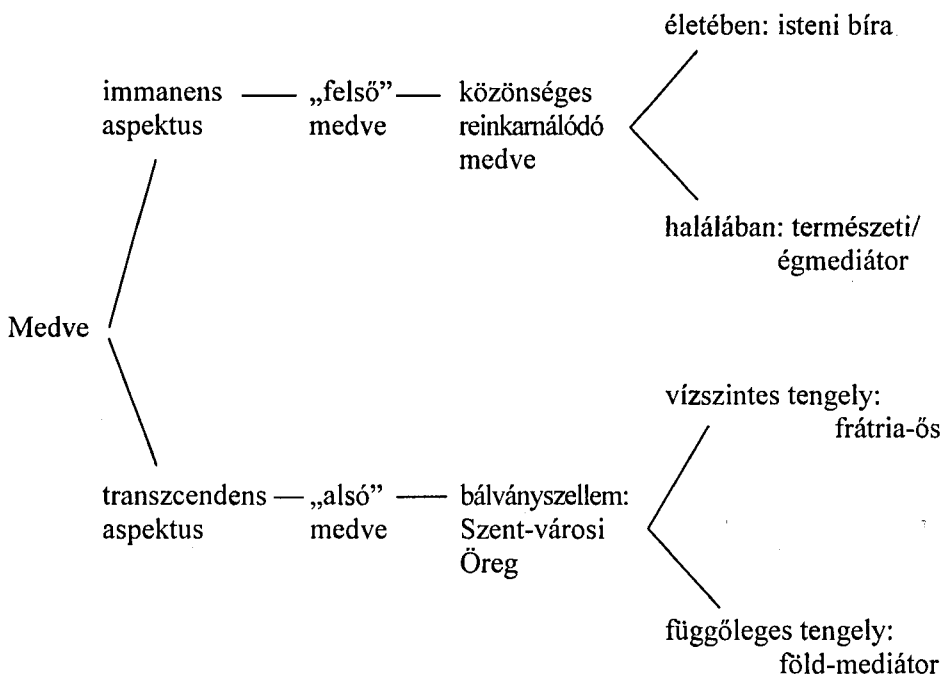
Medve

immanens aspektus — „felső" medve — közönséges reinkarnálódó medve

életében: isteni bíra

halálában: természeti/ égmediátor

transzcendens aspektus — „alsó" medve — bálványszellem: Szent-városi Öreg

vízszintes tengely: frátria-ős

függőleges tengely: föld-mediátor